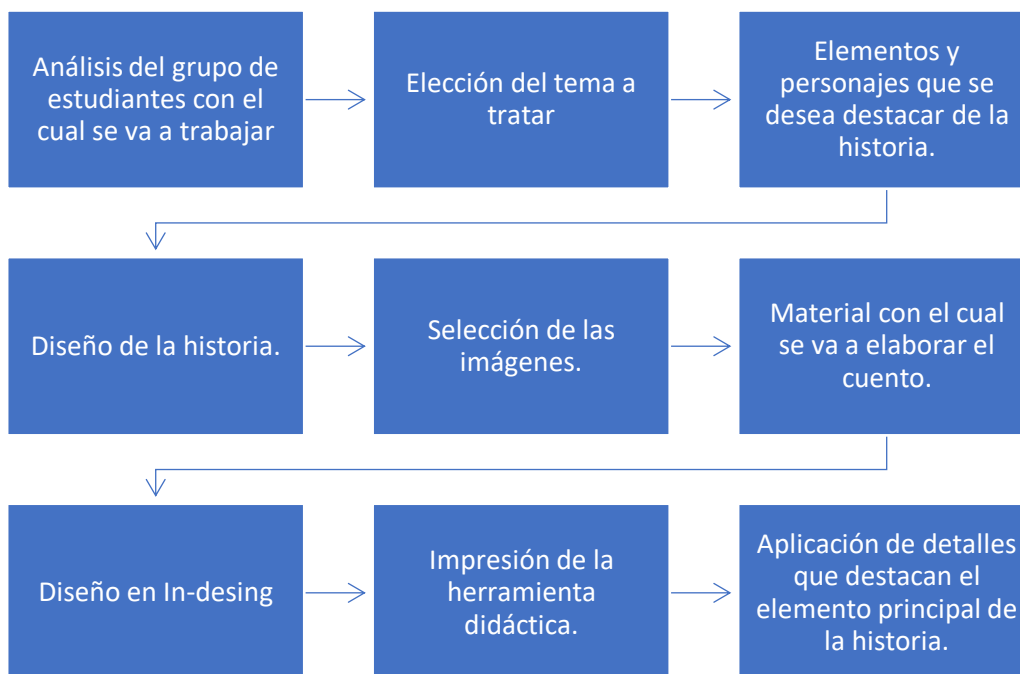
Análisis del grupo de estudiantes con el cual se va a trabajar

Elección del tema a tratar

Elementos y personajes que se desea destacar de la historia.

Diseño de la historia.

Selección de las imágenes.

Material con el cual se va a elaborar el cuento.

Diseño en In-desing

Impresión de la herramienta didáctica.

Aplicación de detalles que destacan el elemento principal de la historia.